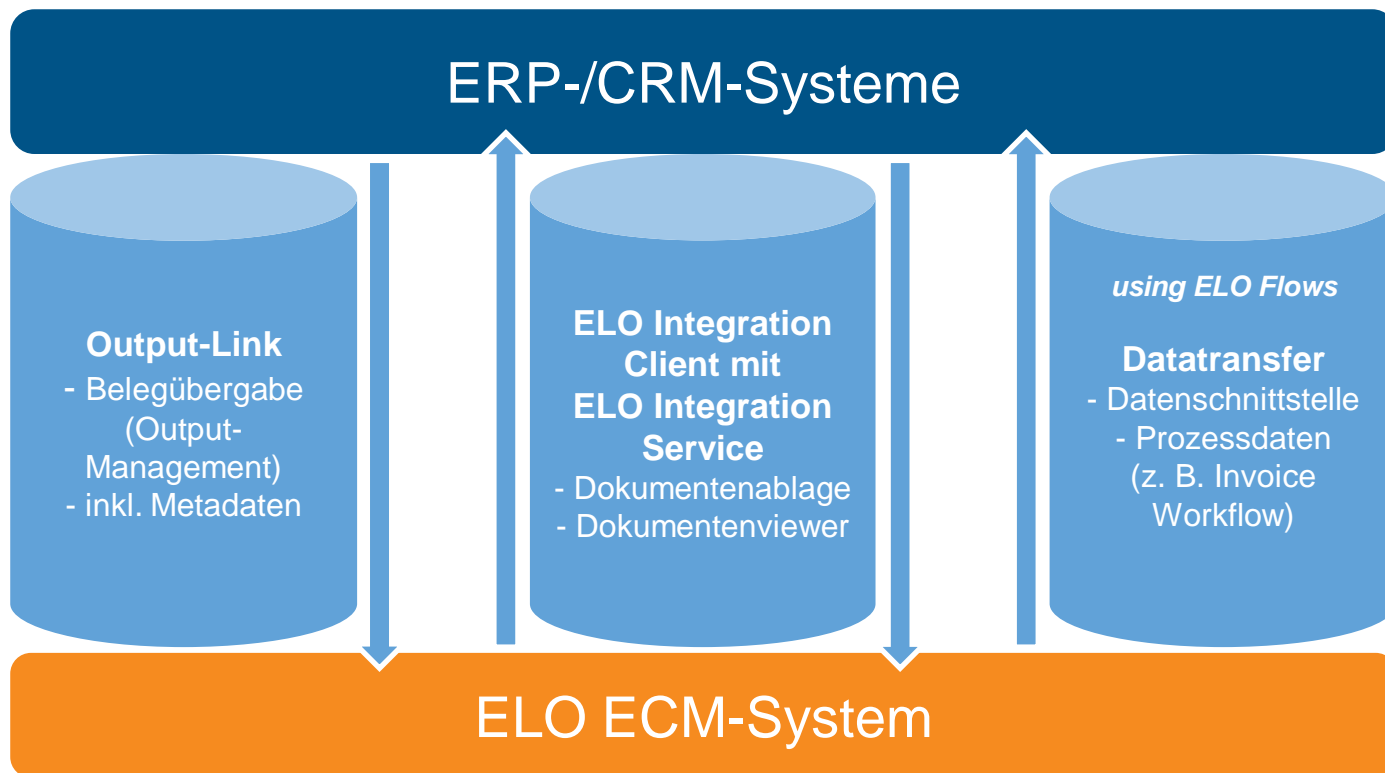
ERP-/CRM-Systeme

Output-Link
- Belegübergabe (Output-Management)
- inkl. Metadaten

ELO Integration Client mit ELO Integration Service
- Dokumentenablage
- Dokumentenviewer

using ELO Flows

Datatransfer
- Datenschnittstelle
- Prozessdaten (z. B. Invoice Workflow)

ELO ECM-System